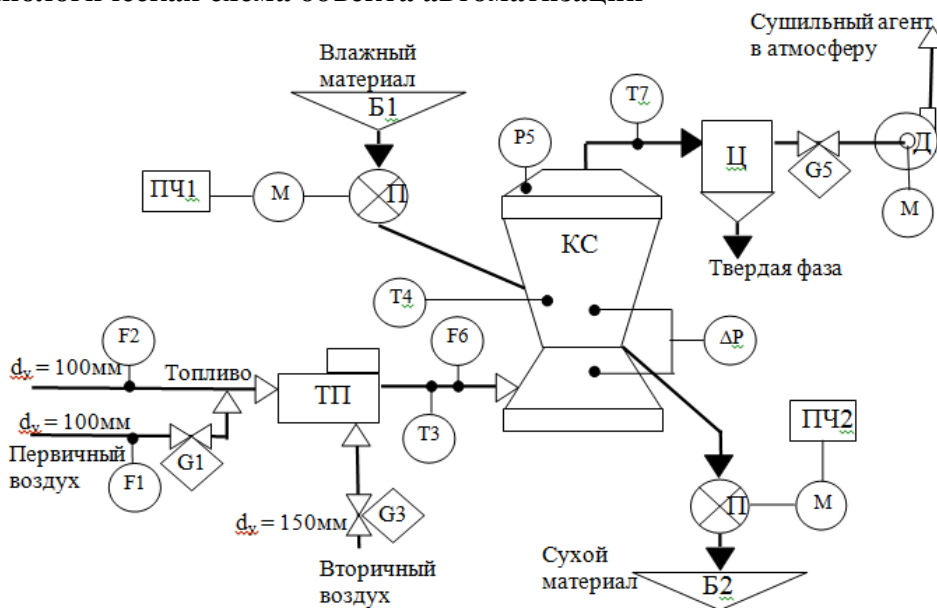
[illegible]

Сушильный агент в атмосферу

Влажный материал

Б1

Т7

Р5

Ц

G5

Д

ПЧ1

М

П

М

КС

Твердая фаза

Т4

ΔР

F2

F6

$d_y = 100$мм

Топливо

ТП

$d_y = 100$мм

Т3

ПЧ2

Первичный воздух

F1

G1

П

М

$d_y = 150$мм

G3

Сухой материал

Б2

Вторичный воздух